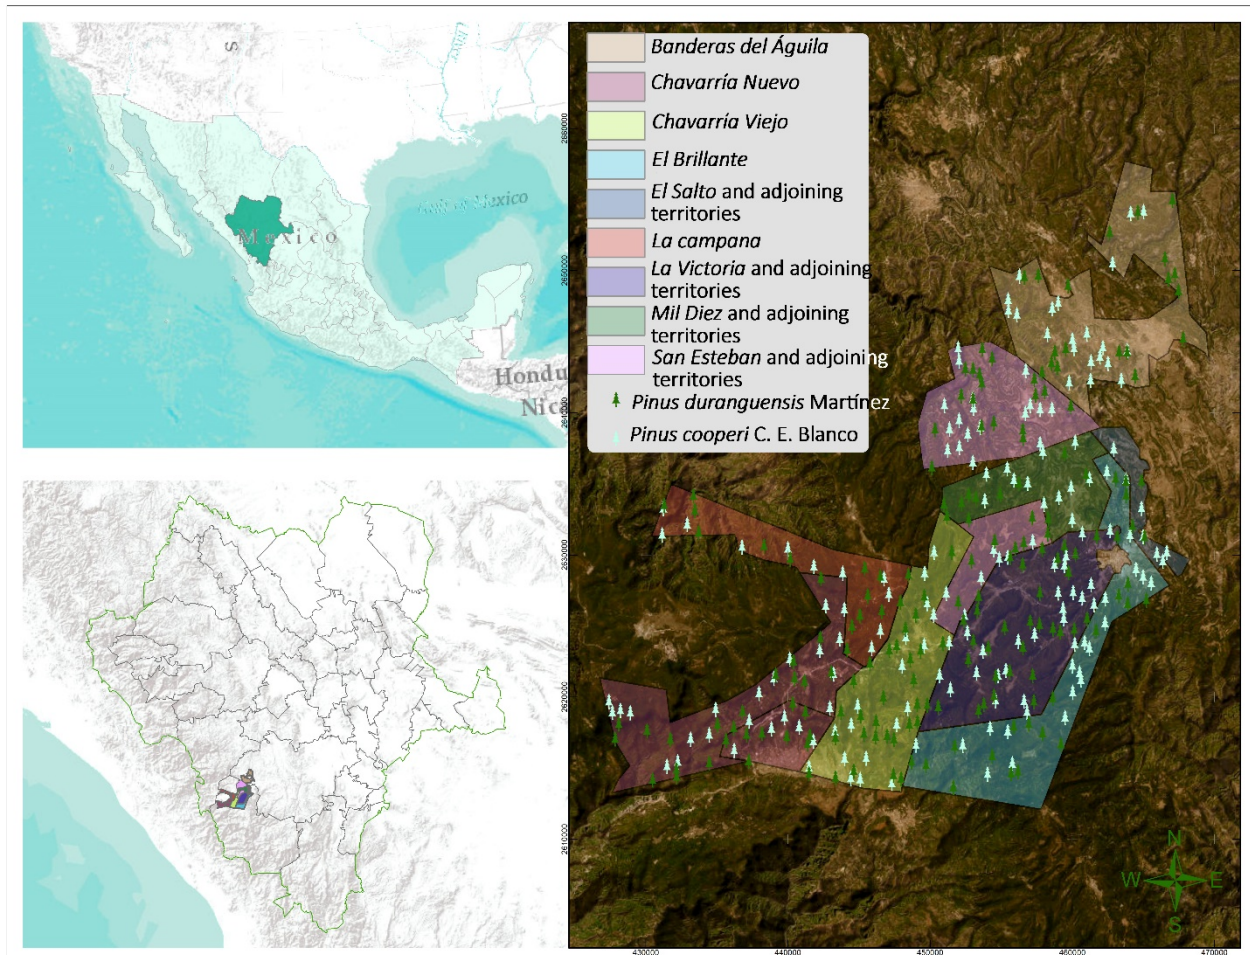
S

Gulf of Mexico

Mexico

Hondu

Nic

Banderas del Águila

Chavarría Nuevo

Chavarría Viejo

El Brillante

El Salto and adjoining territories

La campana

La Victoria and adjoining territories

Mil Diez and adjoining territories

San Esteban and adjoining territories

Pinus duranguensis Martínez

Pinus cooperi C. E. Blanco

2660000

2650000

2640000

2630000

2620000

2610000

430000

440000

450000

460000

470000

N

W

E

S